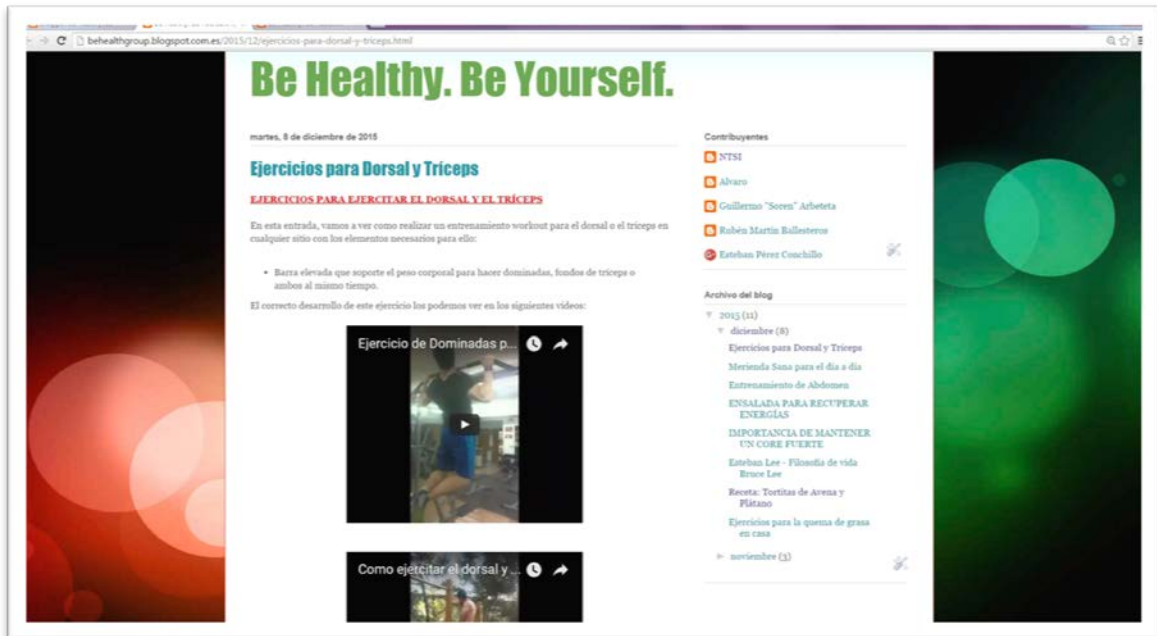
behealthgroup.blogspot.com.es/2015/12/ejercicios-para-dorsal-y-triceps.html

Be Healthy. Be Yourself.

martes, 8 de diciembre de 2015

Ejercicios para Dorsal y Tríceps

EJERCICIOS PARA EJERCITAR EL DORSAL Y EL TRÍCEPS

En esta entrada, vamos a ver como realizar un entrenamiento workout para el dorsal o el triceps en cualquier sitio con los elementos necesarios para ello:

• Barra elevada que soporte el peso corporal para hacer dominadas, fondos de tríceps o ambos al mismo tiempo.

El correcto desarrollo de este ejercicio los podemos ver en los siguientes videos:

Ejercicio de Dominadas p...

Como ejercitar el dorsal y ...

Contribuyentes

NTSI

Alvaro

Guillermo "Soren" Arbeteta

Rubén Martín Ballesteros

Esteban Pérez Conchillo

Archivo del blog

▼ 2015 (11)

▼ diciembre (8)

Ejercicios para Dorsal y Tríceps

Merienda Sana para el día a día

Entrenamiento de Abdomen

ENSALADA PARA RECUPERAR ENERGÍAS

IMPORTANCIA DE MANTENER UN CORE FUERTE

Esteban Lee - Filosofía de vida Bruce Lee

Receta: Tortitas de Avena y Plátano

Ejercicios para la quema de grasa en casa

► noviembre (3)